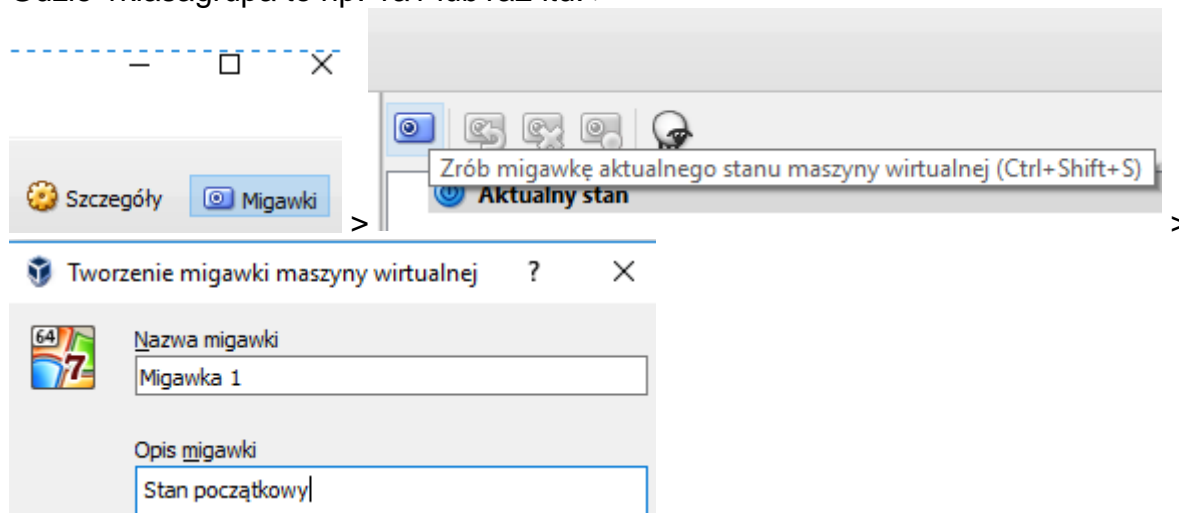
Szczegóły Migawki

>

Zrób migawkę aktualnego stanu maszyny wirtualnej (Ctrl+Shift+S)

Aktualny stan

>

Tworzenie migawki maszyny wirtualnej ? ✕

64 7

Nazwa migawki

Migawka 1

Opis migawki

Stan początkowy